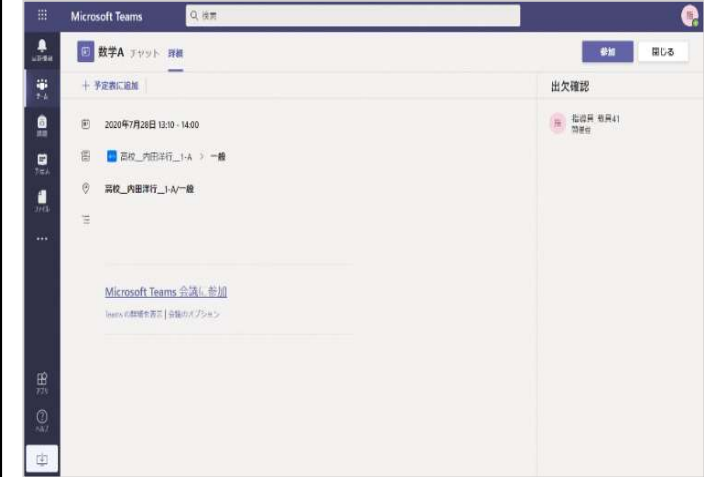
Microsoft Teams

Q 検索

アクティビティ

チーム

課題

予定表

ファイル

...

アプリ

ヘルプ

数学A チャット 詳細

参加

閉じる

＋ 予定表に追加

2020年7月28日 13:10 - 14:00

高校_内田洋行_1-A > 一般

高校_内田洋行_1-A/一般

Microsoft Teams 会議に参加

Teams の番組を表示 | 会議のオプション

出欠確認

指導員 教員41
開催者